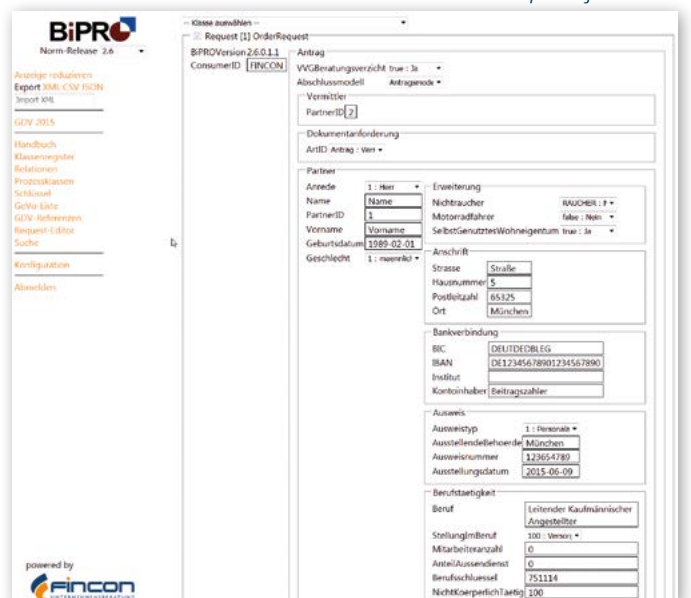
BiPRO
Norm-Release 2.6

Anzeige reduzieren
Export XML CSV JSON
Import XML

GDV 2015

Handbuch
Klassenregister
Relationen
Prozessklassen
Schlüssel
GeVo-Liste
GDV-Referenzen
Request-Editor
Suche

Konfiguration

Abmelden

powered by
FINCON

-- Klasse auswählen --
Request [1] OrderRequest
BiPROVersion 2.6.0.1.1
ConsumerID FINCON
Antrag
VVGBeratungsverzicht true : Ja
Abschlussmodell Antragsmode
Vermittler
PartnerID 2
Dokumentanforderung
ArtID Antrag : Vers
Partner
Anrede 1 : Herr
Name Name
PartnerID 1
Vorname Vorname
Geburtsdatum 1989-02-01
Geschlecht 1 : maennlich
Erweiterung
Nichtraucher RAUCHER : F
Motorradfahrer false : Nein
SelbstGenutztesWohneigentum true : Ja
Anschrift
Strasse Straße
Hausnummer 5
Postleitzahl 65325
Ort München
Bankverbindung
BIC DEUTDEDBLEG
IBAN DE12345678901234567890
Institut
Kontoinhaber Beitragszahler
Ausweis
Ausweistyp 1 : Personals
AusstellendeBehoerde München
Ausweisnummer 123654789
Ausstellungsdatum 2015-06-09
Berufstaetigkeit
Beruf Leitender Kaufmännischer Angestellter
StellungImBeruf 100 : Versor
Mitarbeiteranzahl 0
AnteilAussendienst 0
Berufsschluessel 751114
NichtKoerperlichTaetig 100